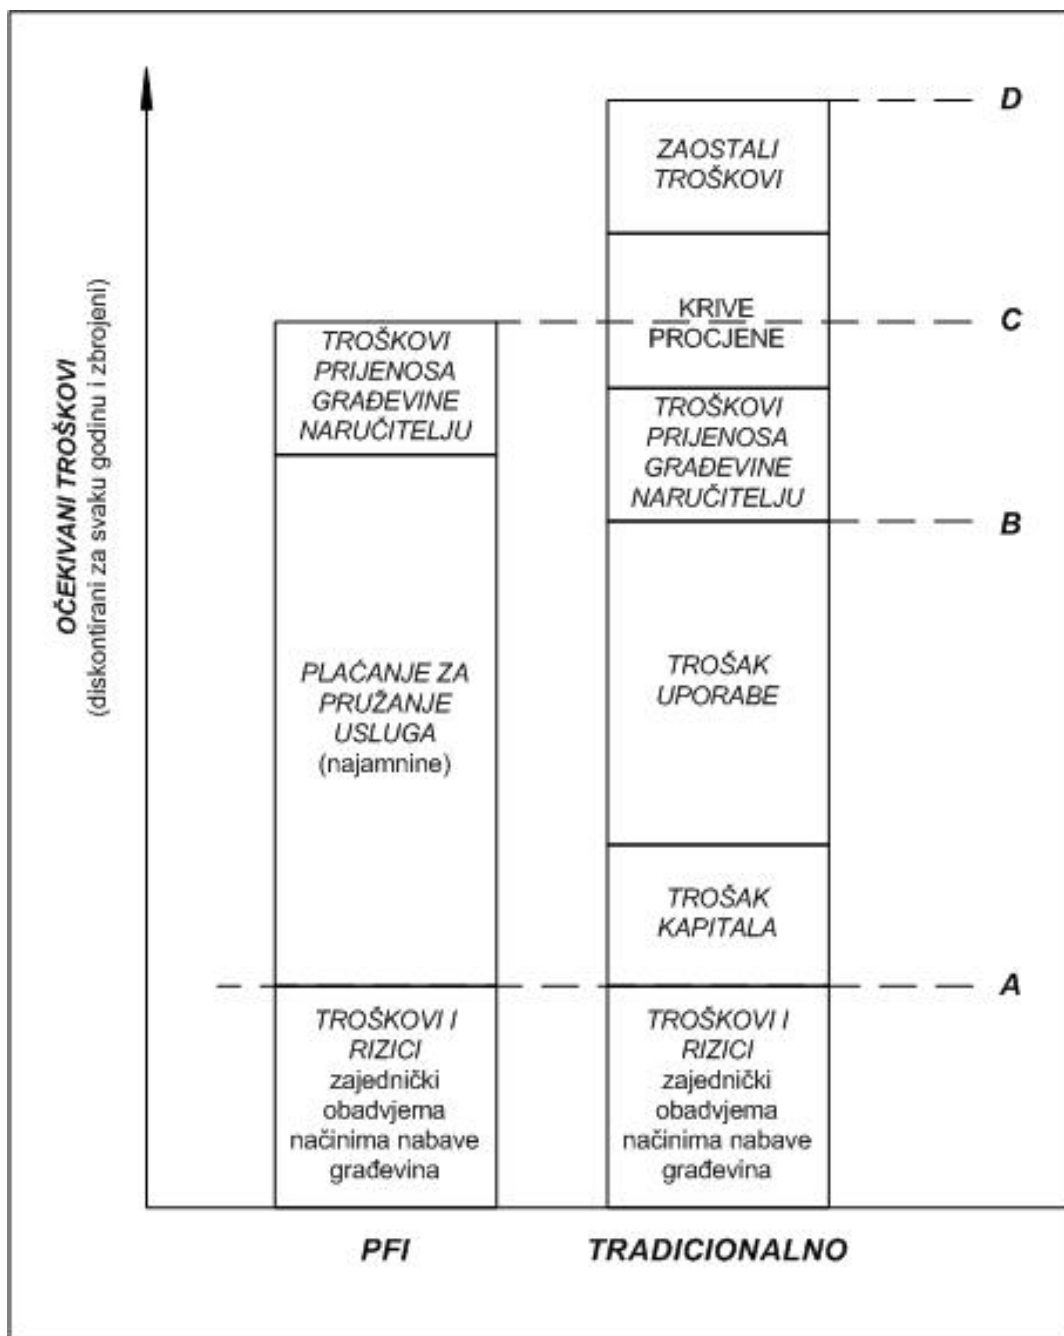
OČEKIVANI TROŠKOVI
(diskontirani za svaku godinu i zbrojeni)

D
C
B
A

TROŠKOVI PRIJENOSA GRAĐEVINE NARUČITELJU

PLAĆANJE ZA PRUŽANJE USLUGA
(najamnine)

TROŠKOVI I RIZICI zajednički obadvjema načinima nabave građevina

ZAOSTALI TROŠKOVI

KRIVE PROCJENE

TROŠKOVI PRIJENOSA GRAĐEVINE NARUČITELJU

TROŠAK UPORABE

TROŠAK KAPITALA

TROŠKOVI I RIZICI zajednički obadvjema načinima nabave građevina

PFI

TRADICIONALNO